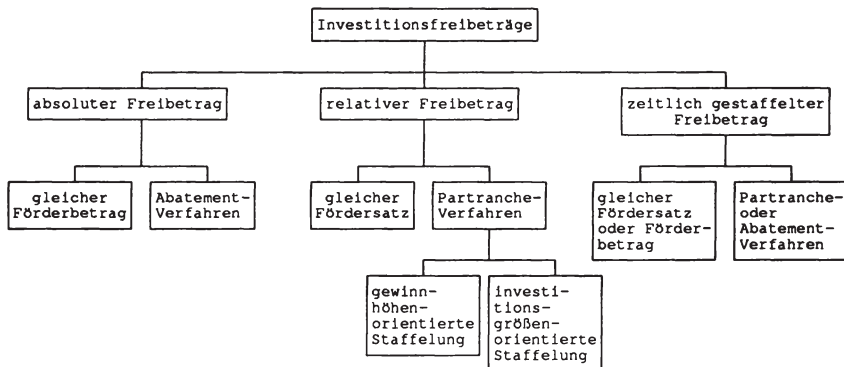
Investitionsfreibeträge

absoluter Freibetrag

relativer Freibetrag

zeitlich gestaffelter Freibetrag

gleicher Förderbetrag

Abatement-Verfahren

gleicher Fördersatz

Partranche-Verfahren

gleicher Fördersatz oder Förderbetrag

Partranche oder Abatement-Verfahren

gewinnhöhenorientierte Staffelung

investitionsgrößenorientierte Staffelung